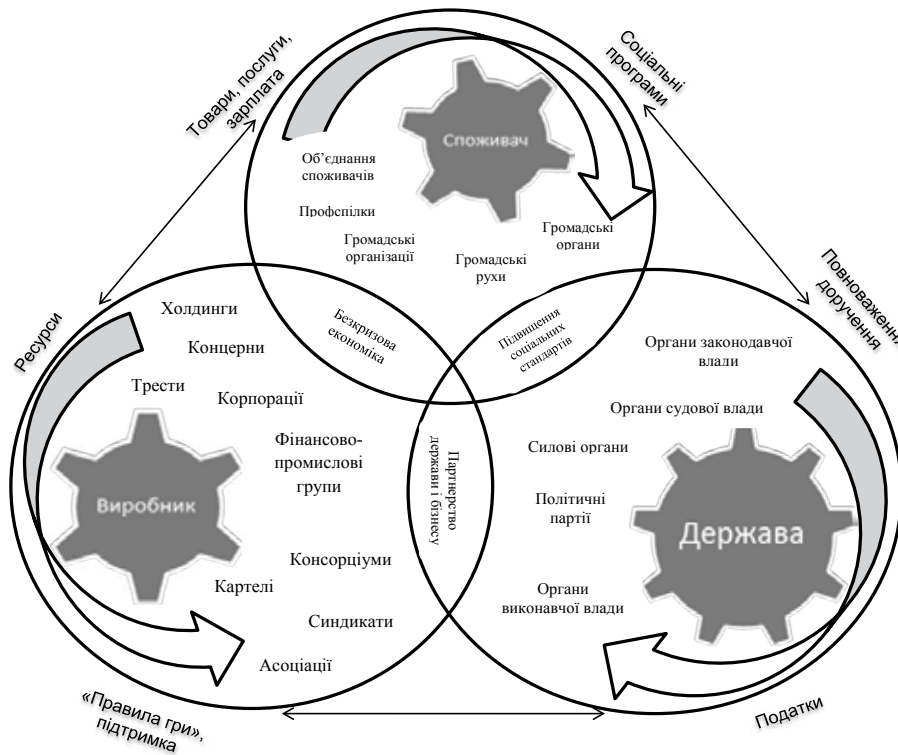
Товари, послуги, зарплата

Соціальні програми

Споживач

Об'єднання споживачів

Профспілки

Громадські організації

Громадські рухи

Громадські органи

Повноваження, доручення

Ресурси

Холдинги

Концерни

Тресті

Корпорації

Фінансово-промислові групи

Виробник

Консорціуми

Картелі

Синдикати

Асоціації

Безкризова економіка

Підвищення соціальних стандартів

Партнерство держави і бізнесу

Органи законодавчої влади

Органи судової влади

Силові органи

Політичні партії

Органи виконавчої влади

Держава

«Правила гри», підтримка

Податки